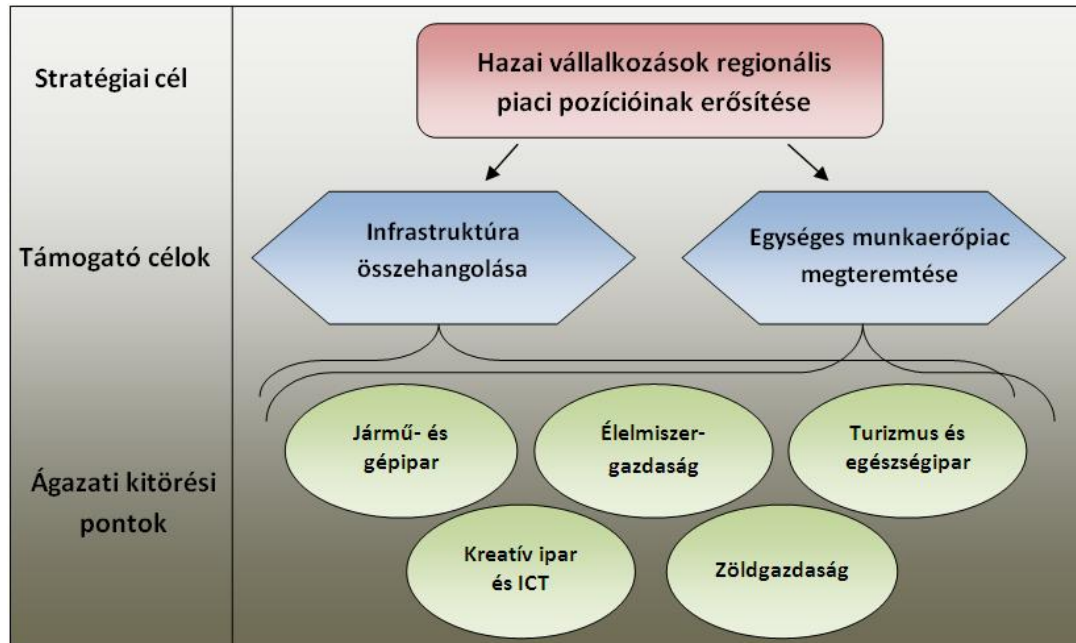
Stratégiai cél

Hazai vállalkozások regionális piaci pozícióinak erősítése

Támogató célok

Infrastruktúra összehangolása

Egységes munkaerőpiac megteremtése

Ágazati kitörési pontok

Jármű- és gépipar

Élelmiszer-gazdaság

Turizmus és egészségipar

Kreatív ipar és ICT

Zöldgazdaság